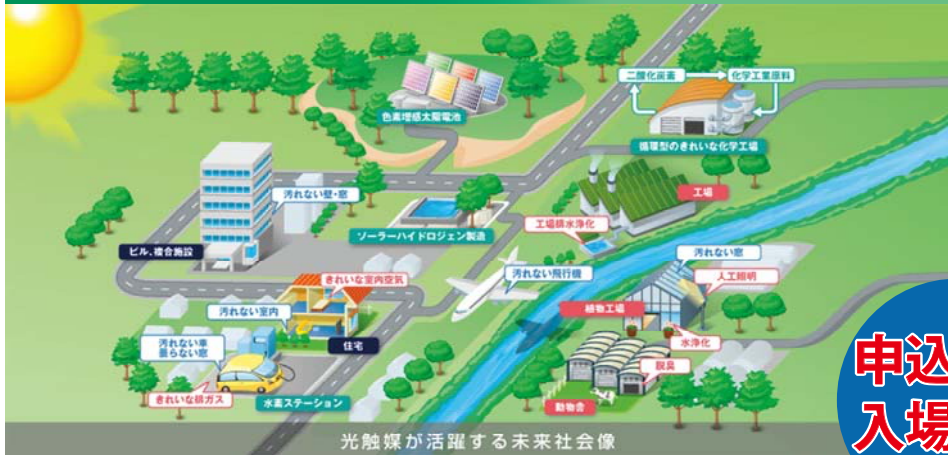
色素増感太陽電池

二酸化炭素 化学工業原料

循環型のきれいな化学工場

工場

汚れない壁・窓

ソーラーハイドロジェン製造

工場排水浄化

ビル、複合施設

汚れない窓

人工照明

汚れない飛行機

きれいな室内空気

汚れない室内

植物工場

水浄化

汚れない車
曇らない窓

住宅

脱臭

きれいな排ガス

水素ステーション

動物舎

申込
入場

光触媒が活躍する未来社会像